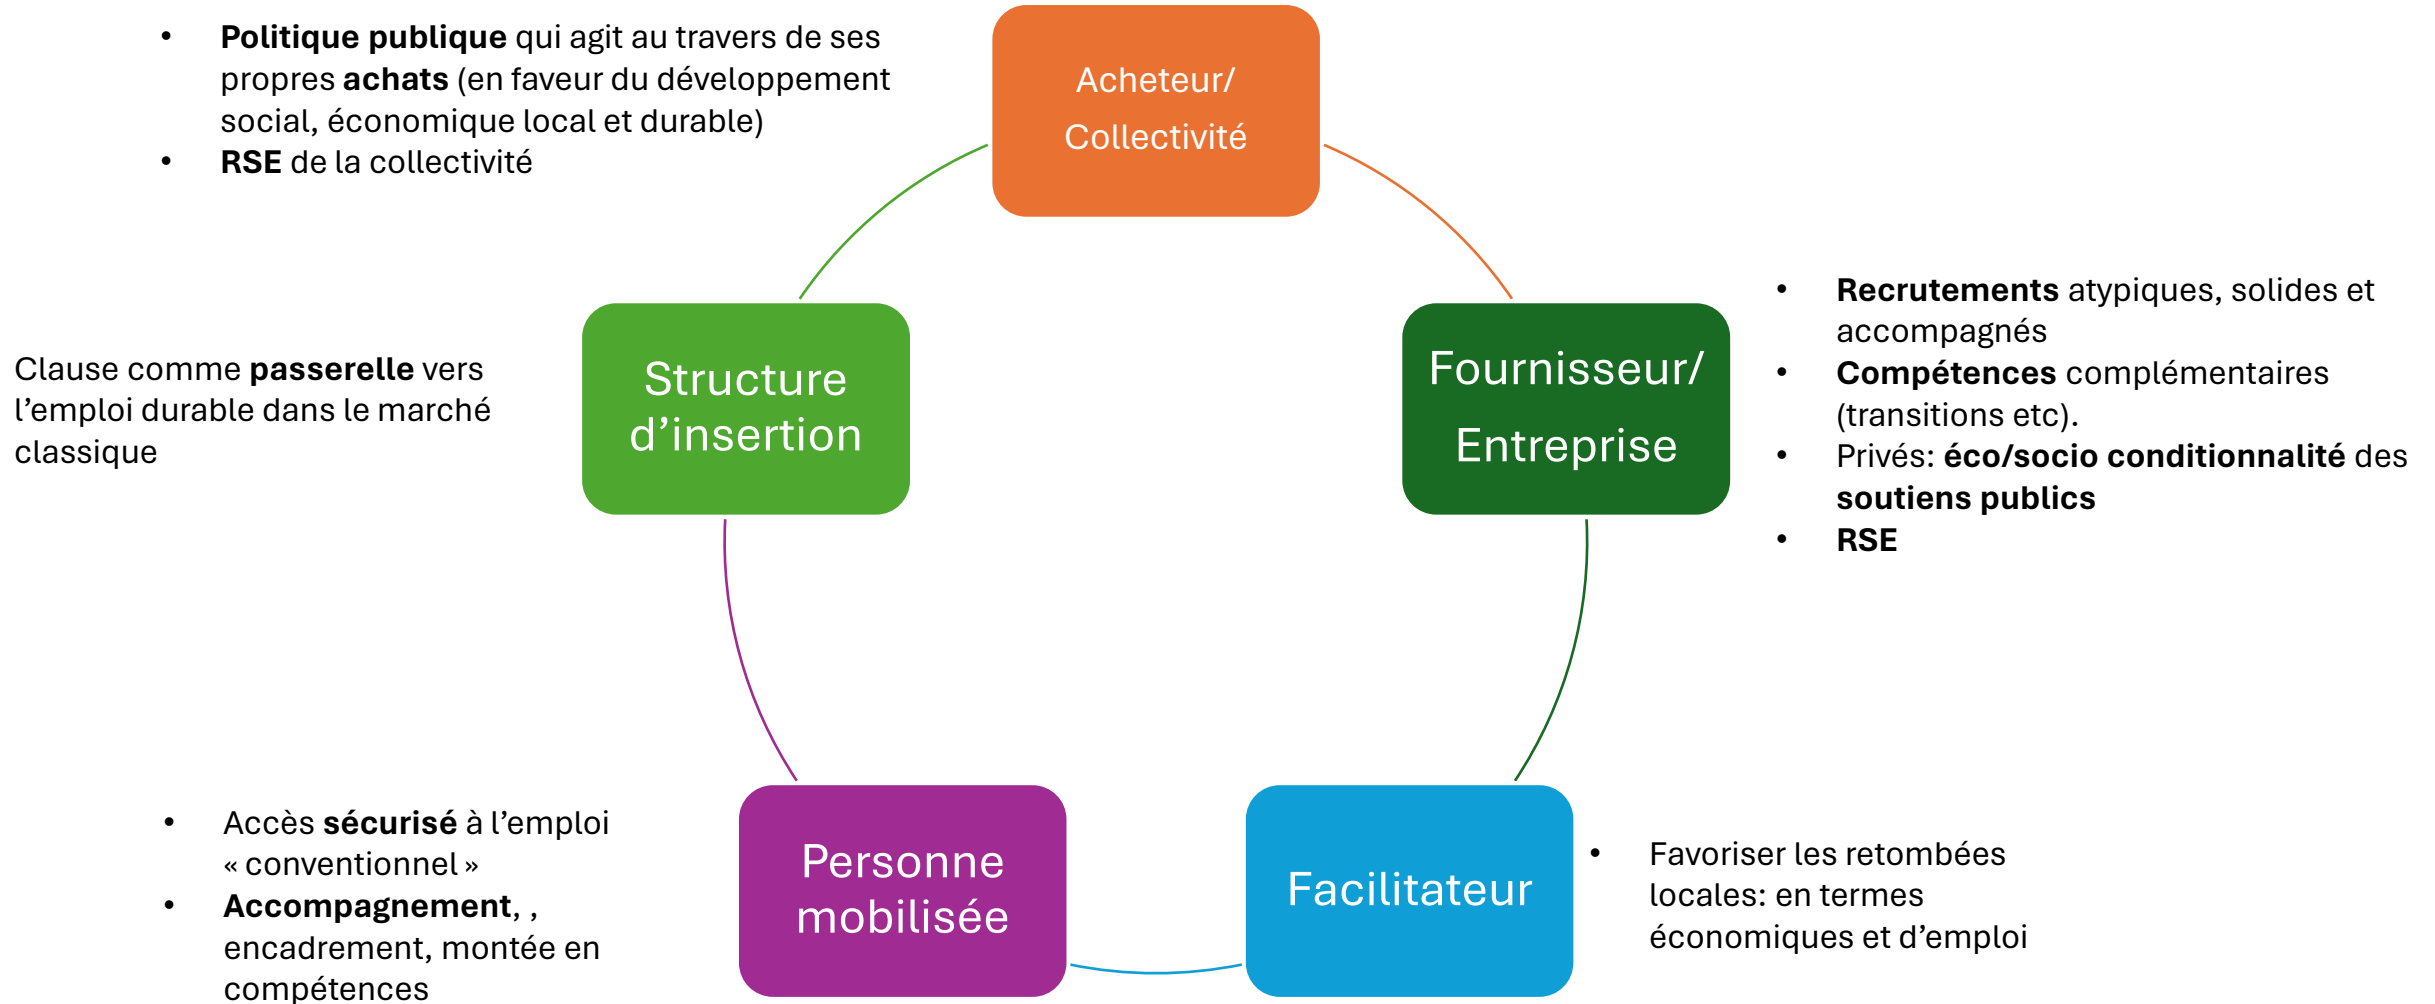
- **Politique publique** qui agit au travers de ses propres **achats** (en faveur du développement social, économique local et durable)
- **RSE** de la collectivité

Acheteur/ Collectivité

Clause comme **passerelle** vers l’emploi durable dans le marché classique

Structure d’insertion

Fournisseur/ Entreprise

- **Recrutements** atypiques, solides et accompagnés
- **Compétences** complémentaires (transitions etc).
- Privés: **éco/socio conditionnalité** des **soutiens publics**
- **RSE**

- Accès **sécurisé** à l’emploi « conventionnel »
- **Accompagnement**, , encadrement, montée en compétences

Personne mobilisée

Facilitateur

- Favoriser les retombées locales: en termes économiques et d’emploi